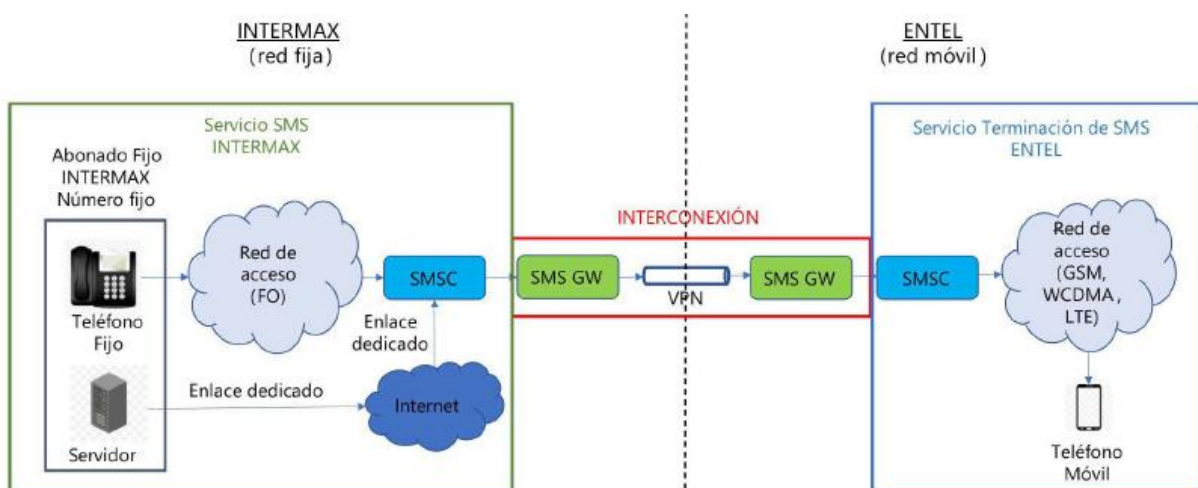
INTERMAX
(red fija)

ENTEL
(red móvil)

Servicio SMS INTERMAX

Abonado Fijo INTERMAX Número fijo

Red de acceso (FO)

SMSC

Teléfono Fijo

Enlace dedicado

Servidor

Enlace dedicado

Internet

INTERCONEXIÓN

SMS GW

VPN

SMS GW

Servicio Terminación de SMS ENTEL

SMSC

Red de acceso (GSM, WCDMA, LTE)

Teléfono Móvil